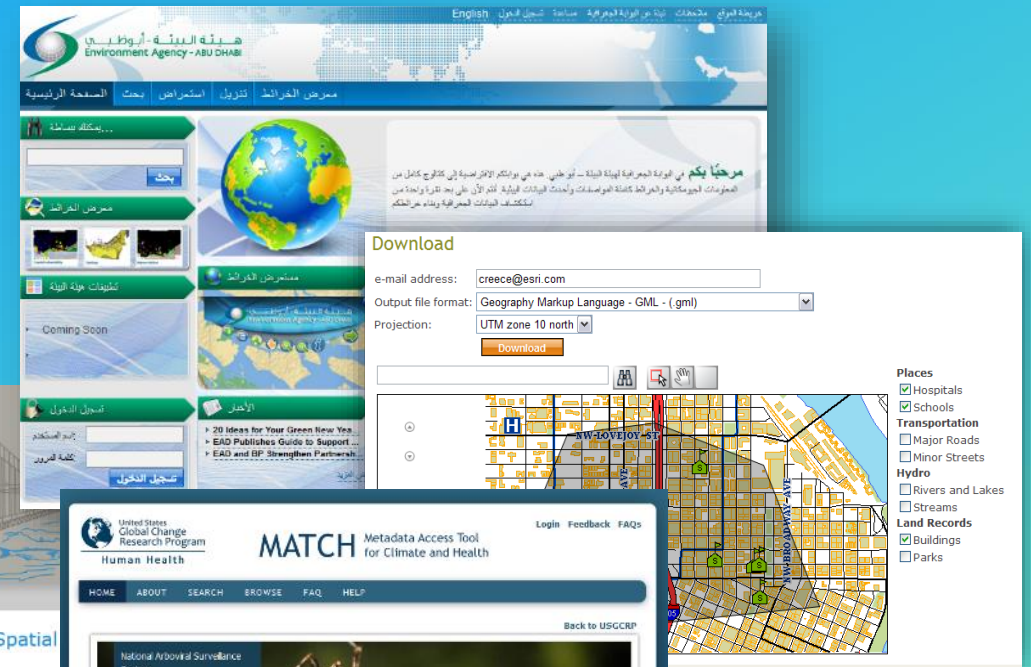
English خريطة الموقع ملاحظات نبذة عن البوابة الجغرافية مساعدة تسجيل الدخول

هيئة البيئة - أبوظبي
Environment Agency - ABU DHABI

الصفحة الرئيسية بحث استعراض تنزيل معرض الخرائط

بحاجة لمساعدة...

بحث

معرض الخرائط

تطبيقات هيئة البيئة

Coming Soon

تسجيل الدخول

إسم المستخدم

كلمة المرور

تسجيل الدخول

مرحبًا بكم في البوابة الجغرافية لهيئة البيئة - أبو ظبي. هذه هي بوابتكم الإفتراضية إلى كتالوج كامل من المعلومات الجيومكانية والخرائط كاملة المواصفات وأحدث البيانات البيئية. أنتم الآن على بعد نقرة واحدة من استكشاف البيانات الجغرافية وبناء خرائطكم

مستعرض الخرائط

الأخبار

• 20 Ideas for Your Green New Yea...
• EAD Publishes Guide to Support ...
• EAD and BP Strengthen Partnersh...

Download

e-mail address: creece@esri.com
Output file format: Geography Markup Language - GML - (.gml)
Projection: UTM zone 10 north

Download

NW LOVEJOY ST
AVE
NW BROADWAY AVE

Places
Hospitals
Schools
Transportation
Major Roads
Minor Streets
Hydro
Rivers and Lakes
Streams
Land Records
Buildings
Parks

United States Global Change Research Program
Human Health

MATCH Metadata Access Tool for Climate and Health

Login Feedback FAQs

HOME ABOUT SEARCH BROWSE FAQ HELP

Back to USGCRP

National Arboviral Surveillance

Spatial